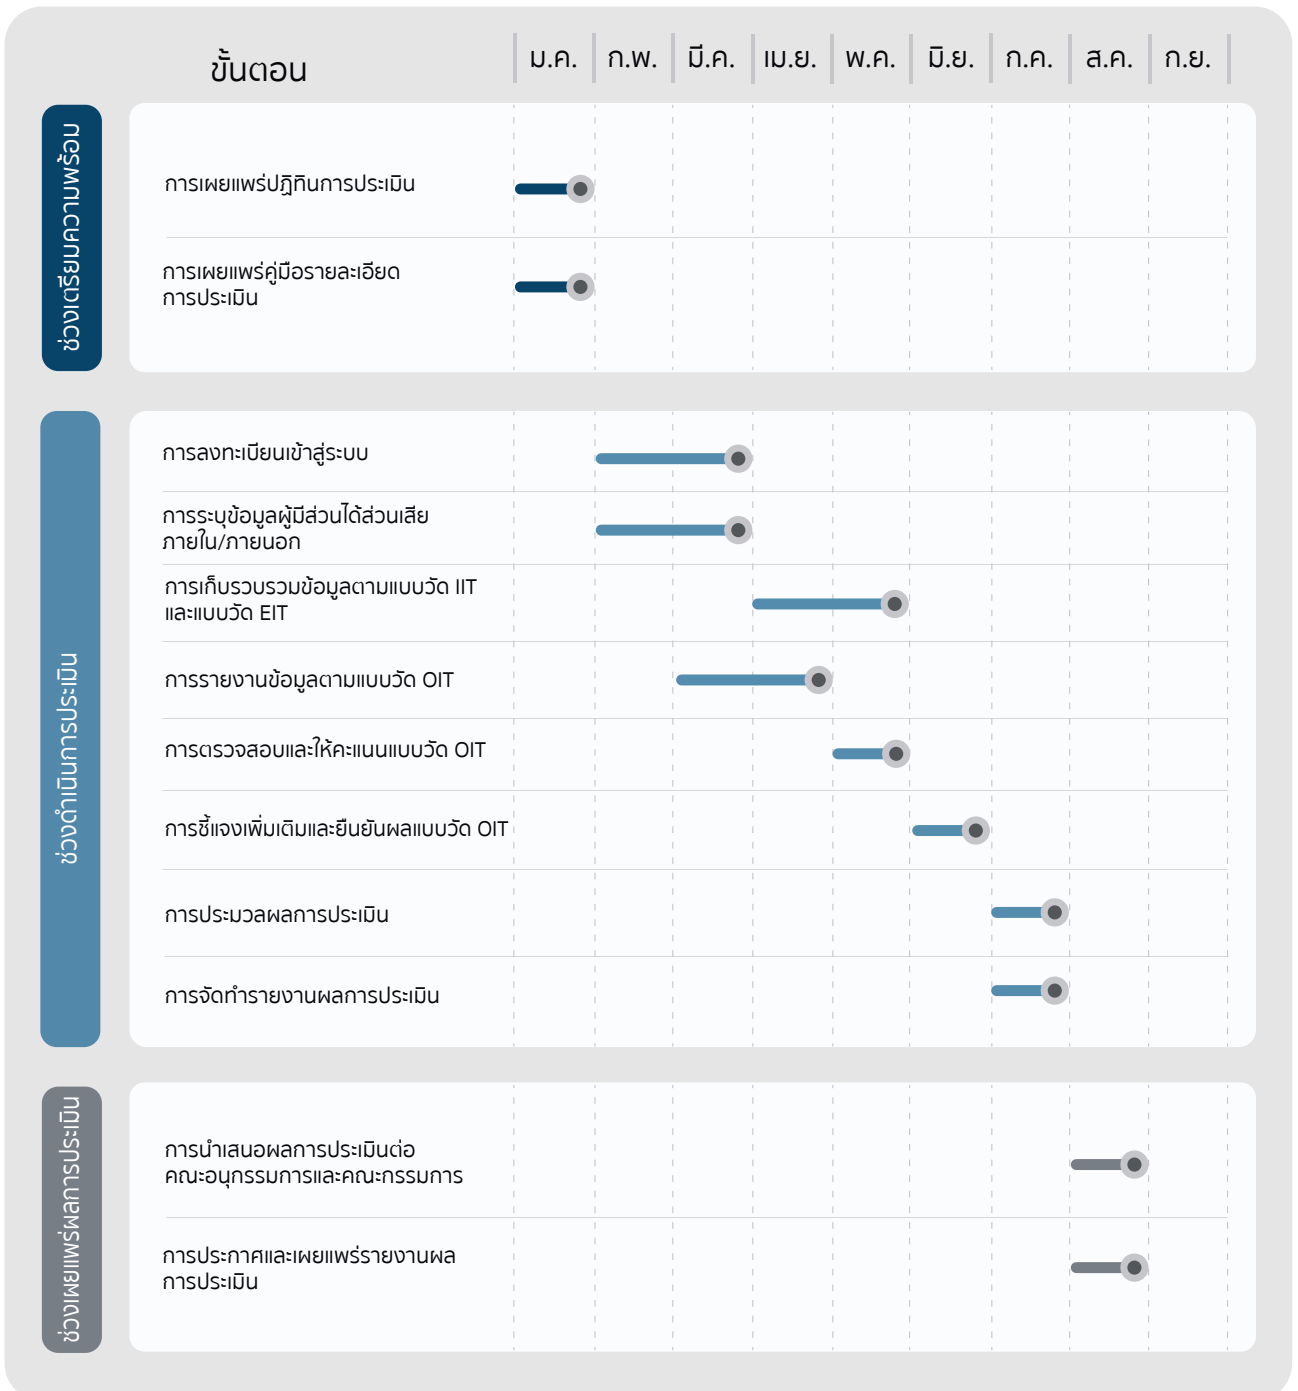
ขั้นตอน

ม.ค. ก.พ. มี.ค. เม.ย. พ.ค. มิ.ย. ก.ค. ส.ค. ก.ย.

ช่วงเตรียมความพร้อม

การเผยแพร่ปฏิทินการประเมิน

การเผยแพร่คู่มือรายละเอียดการประเมิน

ช่วงดำเนินการประเมิน

การลงทะเบียนเข้าสู่ระบบ

การระบุข้อมูลผู้มีส่วนได้ส่วนเสียภายใน/ภายนอก

การเก็บรวบรวมข้อมูลตามแบบวัด IIT และแบบวัด EIT

การรายงานข้อมูลตามแบบวัด OIT

การตรวจสอบและให้คะแนนแบบวัด OIT

การชี้แจงเพิ่มเติมและยืนยันผลแบบวัด OIT

การประมวลผลการประเมิน

การจัดทำรายงานผลการประเมิน

ช่วงเผยแพร่ผลการประเมิน

การนำเสนอผลการประเมินต่อคณะอนุกรรมการและคณะกรรมการ

การประกาศและเผยแพร่รายงานผลการประเมิน